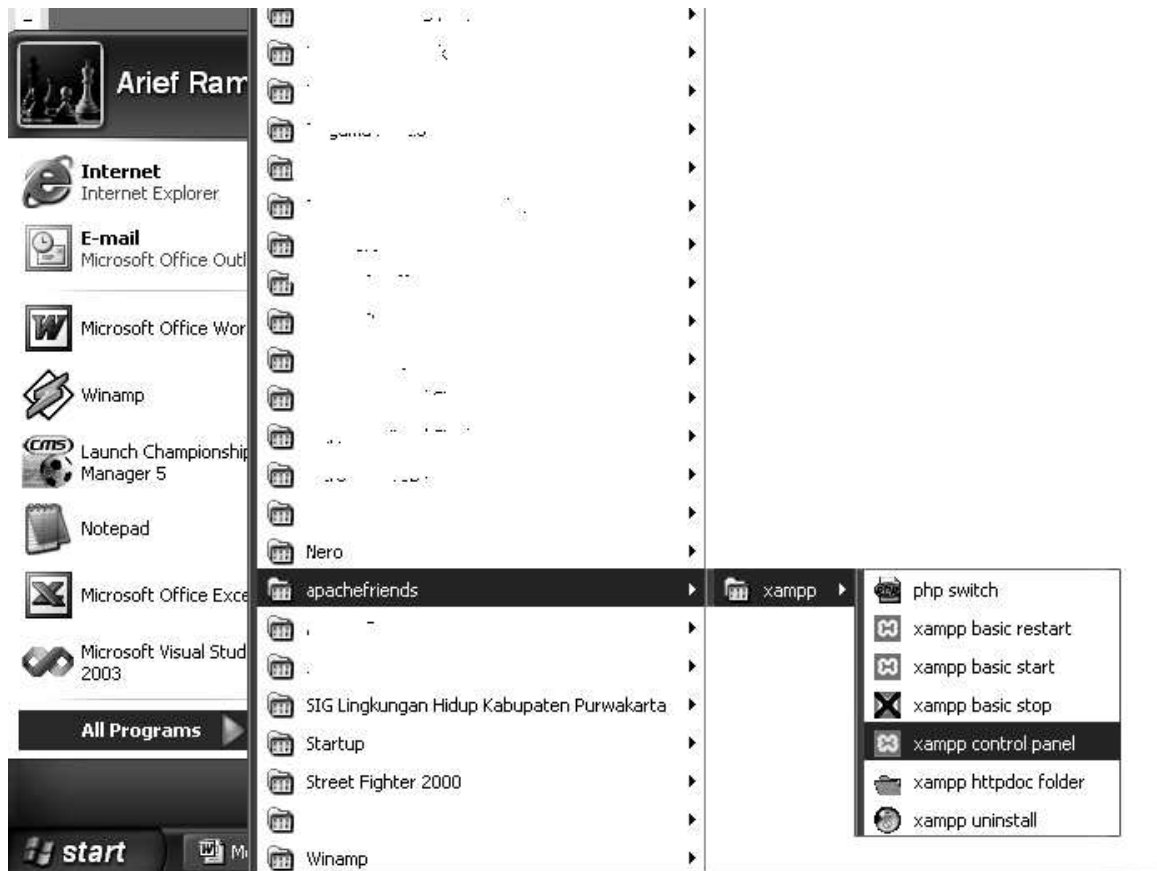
Arief Ram

Internet
Internet Explorer

E-mail
Microsoft Office Outl

Microsoft Office Wor

Winamp

Launch Championship Manager 5

Notepad

Microsoft Office Exce

Microsoft Visual Stud 2003

All Programs

start

Nero
apachefriends
SIG Lingkungan Hidup Kabupaten Purwakarta
Startup
Street Fighter 2000
Winamp

xampp

php switch
xampp basic restart
xampp basic start
xampp basic stop
xampp control panel
xampp httpdoc folder
xampp uninstall